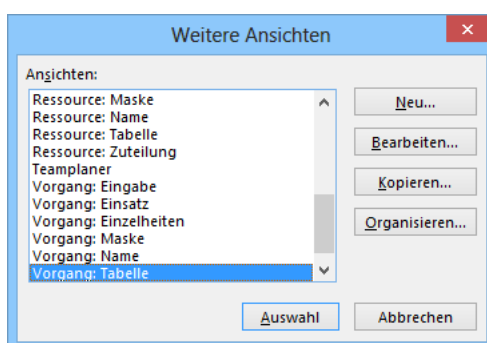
Weitere Ansichten

Ansichten:

Ressource: Maske
Ressource: Name
Ressource: Tabelle
Ressource: Zuteilung
Teamplaner
Vorgang: Eingabe
Vorgang: Einsatz
Vorgang: Einzelheiten
Vorgang: Maske
Vorgang: Name
Vorgang: Tabelle

Neu...
Bearbeiten...
Kopieren...
Organisieren...

Auswahl
Abbrechen